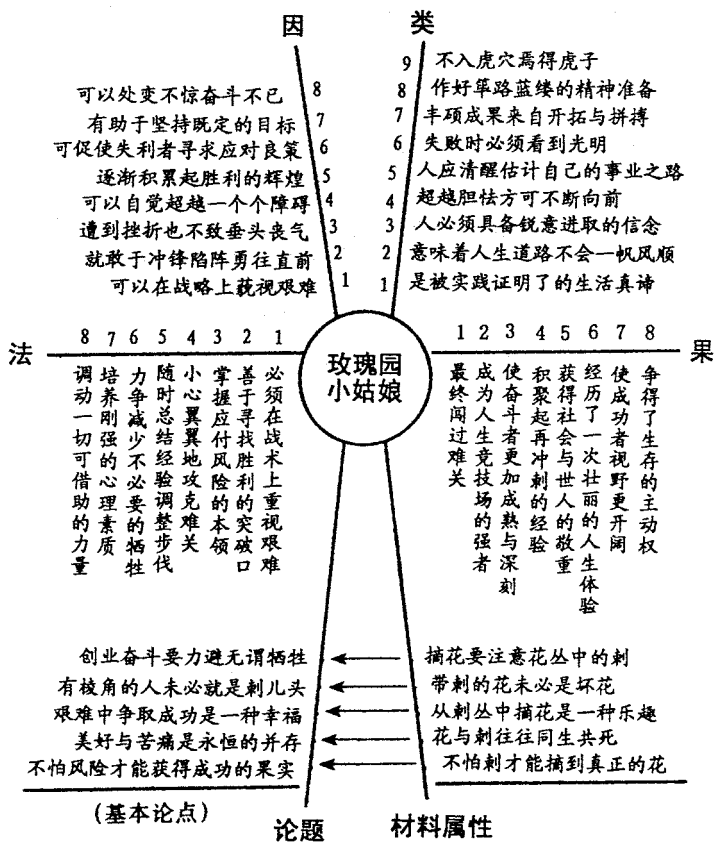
因

类

8 可以处变不惊奋斗不已
7 有助于坚持既定的目标
6 可促使失利者寻求应对良策
5 逐渐积累起胜利的辉煌
4 可以自觉超越一个个障碍
3 遭到挫折也不致垂头丧气
2 就敢于冲锋陷阵勇往直前
1 可以在战略上藐视艰难

9 不入虎穴焉得虎子
8 作好筚路蓝缕的精神准备
7 丰硕成果来自开拓与拼搏
6 失败时必须看到光明
5 人应清醒估计自己的事业之路
4 超越胆怯方可不断向前
3 人必须具备锐意进取的信念
2 意味着人生道路不会一帆风顺
1 是被实践证明了的生活真谛

法

8 调动一切可借助的力量
7 培养刚强的心理素质
6 力争减少不必要的牺牲
5 随时总结经验调整步伐
4 小心翼翼地攻克难关
3 掌握应付风险的本领
2 善于寻找胜利的突破口
1 必须在战术上重视艰难

玫瑰园小姑娘

果

1 最终闯过难关
2 成为人生竞技场的强者
3 使奋斗者更加成熟与深刻
4 积聚起再冲刺的经验
5 获得社会与世人的敬重
6 经历了一次壮丽的人生体验
7 使成功者视野更开阔
8 争得了生存的主动权

创业奋斗要力避无谓牺牲 ← 摘花要注意花丛中的刺
有棱角的人未必就是刺儿头 ← 带刺的花未必是坏花
艰难中争取成功是一种幸福 ← 从刺丛中摘花是一种乐趣
美好与苦痛是永恒的并存 ← 花与刺往往同生共死
不怕风险才能获得成功的果实 ← 不怕刺才能摘到真正的花

(基本论点)

论题

材料属性